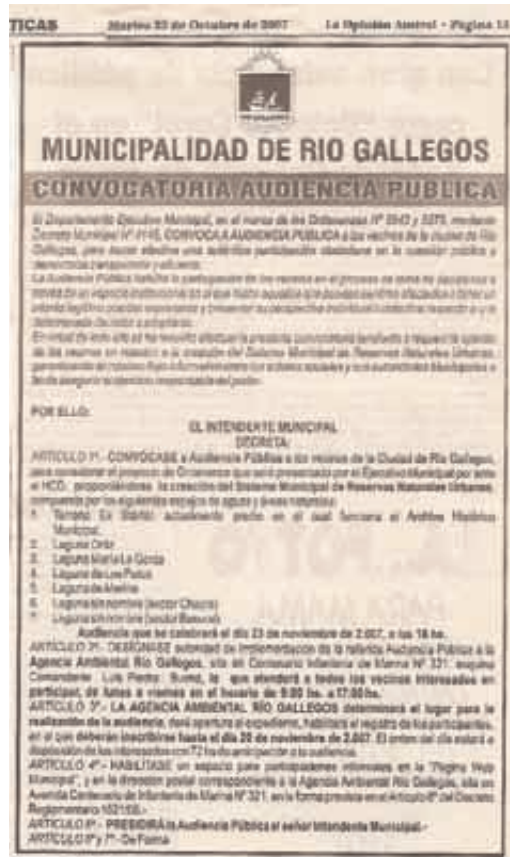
TICAS Martes 23 de Octubre de 2007 La Opinión Austral • Página 13

MUNICIPALIDAD DE RIO GALLEGOS

CONVOCATORIA AUDIENCIA PUBLICA

El Departamento Ejecutivo Municipal, en el marco de las Ordenanzas Nº 3043 y 3275, mediante Decreto Municipal Nº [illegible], CONVOCA A AUDIENCIA PUBLICA a los vecinos de la ciudad de Río Gallegos, para hacer efectiva una auténtica participación ciudadana en la cuestión pública y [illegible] transparente y eficiente.
La Audiencia Pública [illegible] la participación de los vecinos en el proceso de toma de decisiones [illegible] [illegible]
En virtud de todo ello se ha resuelto efectuar la presente convocatoria tendiente a requerir la opinión de los vecinos en relación a la creación del Sistema Municipal de Reservas Naturales Urbanas, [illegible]

POR ELLO:
EL INTENDENTE MUNICIPAL
DECRETA:
ARTICULO 1º.- CONVÓCASE a Audiencia Pública a los vecinos de la Ciudad de Río Gallegos, para considerar el proyecto de Ordenanza que será presentado por el Ejecutivo Municipal por ante el HCD, proponiéndose la creación del Sistema Municipal de Reservas Naturales Urbanas, compuesto por los siguientes espejos de agua y áreas naturales:
1. Terreno Ex Barrio actualmente predio en el cual funciona el Archivo Histórico Municipal.
2. Laguna Ortiz
3. Laguna María La Gorda
4. Laguna de Los Patos
5. Laguna de Avellan
6. Laguna sin nombre (sector Chacra)
7. Laguna sin nombre (sector Bateson)
Audiencia que se celebrará el día 23 de noviembre de 2.007, a las 18 hs.
ARTICULO 2º.- DESÍGNASE autoridad de implementación de la referida Audiencia Pública a la Agencia Ambiental Río Gallegos, sita en Comandante Infantería de Marina Nº 321 esquina Comandante Luis Piedra Buena, la que atenderá a todos los vecinos interesados en participar, de lunes a viernes en el horario de 9:00 hs. a 17:00 hs.
ARTICULO 3º.- LA AGENCIA AMBIENTAL RIO GALLEGOS determinará el lugar para la realización de la audiencia, dará apertura al expediente, habilitará el registro de los participantes, en el que deberán inscribirse hasta el día 20 de noviembre de 2.007. El orden del día estará a disposición de los interesados con 72 hs de anticipación a la audiencia.
ARTICULO 4º.- HABILITASE un espacio para participaciones informales en la "Página Web Municipal", y en la dirección postal correspondiente a la Agencia Ambiental Río Gallegos, sita en Avenida Centenario de Infantería de Marina Nº 321, en la forma prevista en el Artículo 8º del Decreto Reglamentario 1021/05.-
ARTICULO 5º.- PRESIDIRÁ la Audiencia Pública el señor Intendente Municipal.-
ARTICULO 6º y 7º.- De Forma